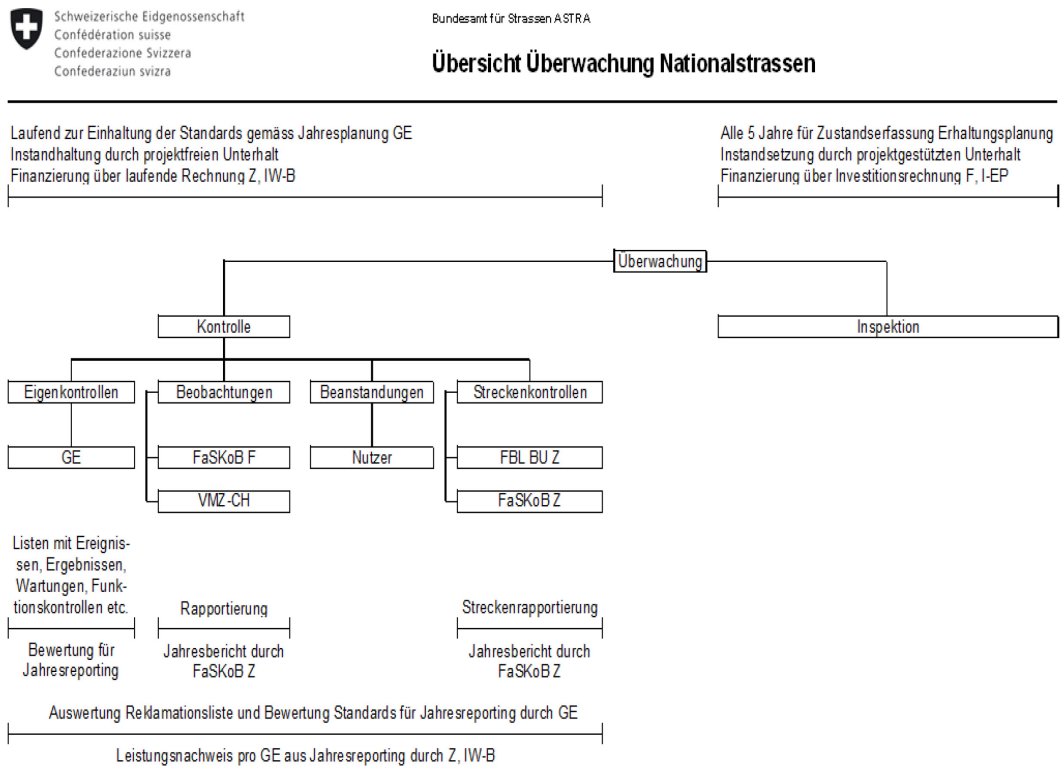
Schweizerische Eidgenossenschaft
Confédération suisse
Confederazione Svizzera
Confederaziun svizra

Bundesamt für Strassen ASTRA

Übersicht Überwachung Nationalstrassen

Laufend zur Einhaltung der Standards gemäss Jahresplanung GE
Instandhaltung durch projektfreien Unterhalt
Finanzierung über laufende Rechnung Z, IW-B

Alle 5 Jahre für Zustandserfassung Erhaltungsplanung
Instandsetzung durch projektgestützten Unterhalt
Finanzierung über Investitionsrechnung F, I-EP

Überwachung

Kontrolle

Inspektion

Eigenkontrollen

Beobachtungen

Beanstandungen

Streckenkontrollen

GE

FaSKoB F

Nutzer

FBL BU Z

VMZ-CH

FaSKoB Z

Listen mit Ereignissen, Ergebnissen, Wartungen, Funktionskontrollen etc.

Rapportierung

Streckenrapportierung

Bewertung für Jahresreporting

Jahresbericht durch FaSKoB Z

Jahresbericht durch FaSKoB Z

Auswertung Reklamationsliste und Bewertung Standards für Jahresreporting durch GE

Leistungsnachweis pro GE aus Jahresreporting durch Z, IW-B